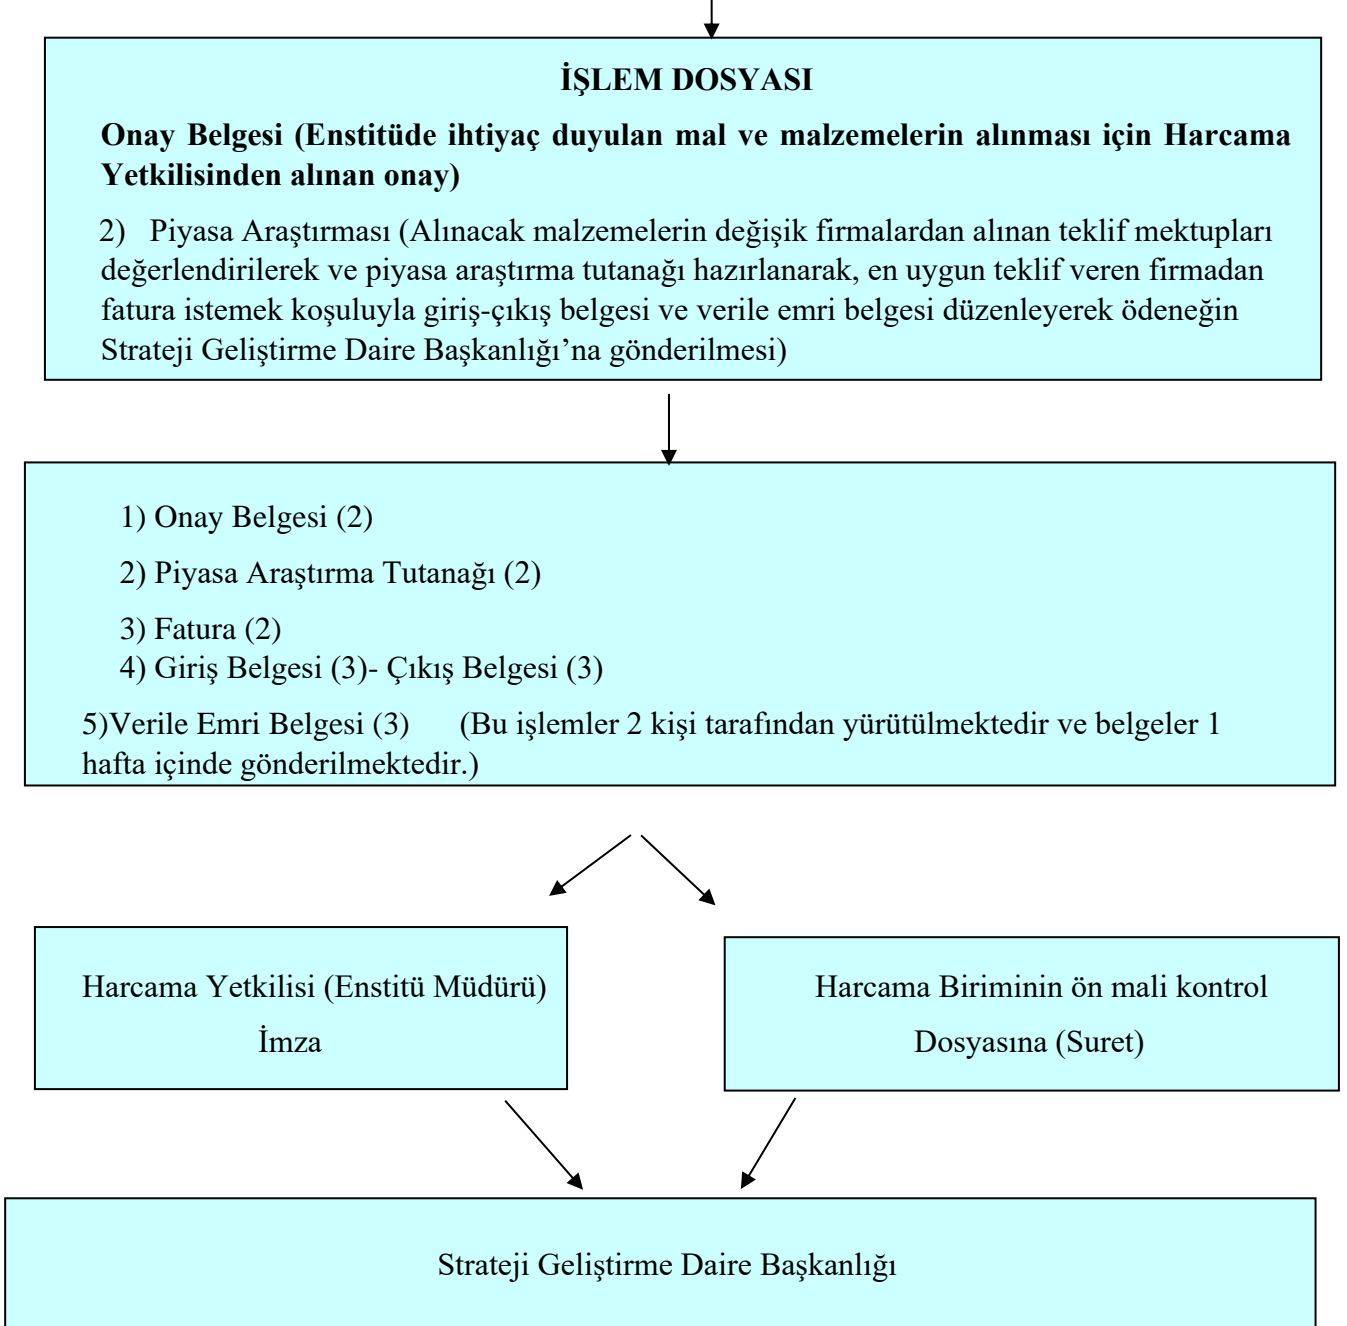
**İŞLEM DOSYASI**

**Onay Belgesi (Enstitüde ihtiyaç duyulan mal ve malzemelerin alınması için Harcama Yetkilisinden alınan onay)**

2) Piyasa Araştırması (Alınacak malzemelerin değişik firmalardan alınan teklif mektupları değerlendirilerek ve piyasa araştırma tutanağı hazırlanarak, en uygun teklif veren firmadan fatura istemek koşuluyla giriş-çıkış belgesi ve verile emri belgesi düzenleyerek ödeneğin Strateji Geliştirme Daire Başkanlığı'na gönderilmesi)

1) Onay Belgesi (2)

2) Piyasa Araştırma Tutanağı (2)

3) Fatura (2)
4) Giriş Belgesi (3)- Çıkış Belgesi (3)

5)Verile Emri Belgesi (3) (Bu işlemler 2 kişi tarafından yürütülmektedir ve belgeler 1 hafta içinde gönderilmektedir.)

Harcama Yetkilisi (Enstitü Müdürü) İmza

Harcama Biriminin ön mali kontrol Dosyasına (Suret)

Strateji Geliştirme Daire Başkanlığı